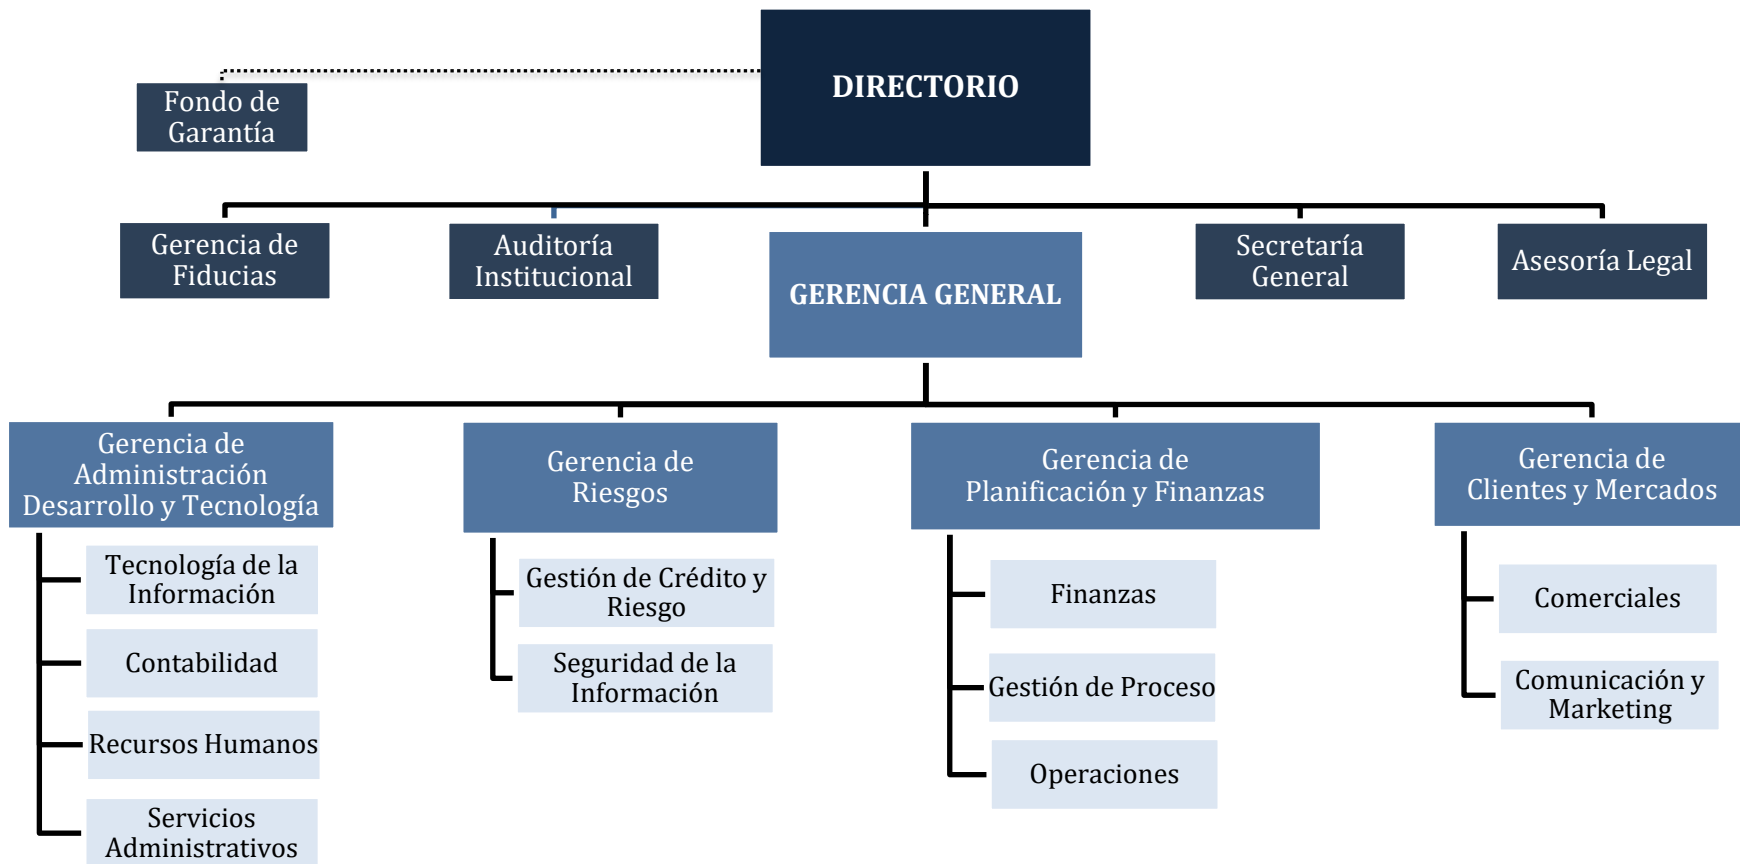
DIRECTORIO

Fondo de Garantía

Gerencia de Fiducias

Auditoría Institucional

GERENCIA GENERAL

Secretaría General

Asesoría Legal

Gerencia de Administración Desarrollo y Tecnología

Tecnología de la Información

Contabilidad

Recursos Humanos

Servicios Administrativos

Gerencia de Riesgos

Gestión de Crédito y Riesgo

Seguridad de la Información

Gerencia de Planificación y Finanzas

Finanzas

Gestión de Proceso

Operaciones

Gerencia de Clientes y Mercados

Comerciales

Comunicación y Marketing